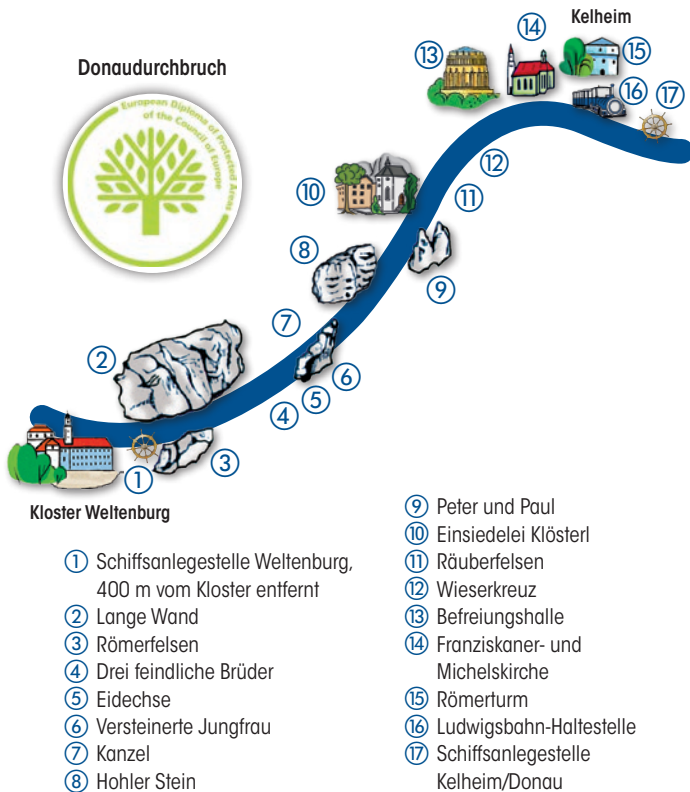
Donaudurchbruch

European Diploma of Protected Areas of the Council of Europe

Kelheim

⑬ ⑭ ⑮ ⑯ ⑰

⑩ ⑫ ⑪

⑧ ⑨

⑦

② ⑥ ⑤ ④

③ ①

Kloster Weltenburg

① Schiffsanlegestelle Weltenburg, 400 m vom Kloster entfernt
② Lange Wand
③ Römerfelsen
④ Drei feindliche Brüder
⑤ Eidechse
⑥ Versteinerte Jungfrau
⑦ Kanzel
⑧ Hohler Stein

⑨ Peter und Paul
⑩ Einsiedelei Klösterl
⑪ Räuberfelsen
⑫ Wieserkreuz
⑬ Befreiungshalle
⑭ Franziskaner- und Michelskirche
⑮ Römerturm
⑯ Ludwigsbahn-Haltestelle
⑰ Schiffsanlegestelle Kelheim/Donau